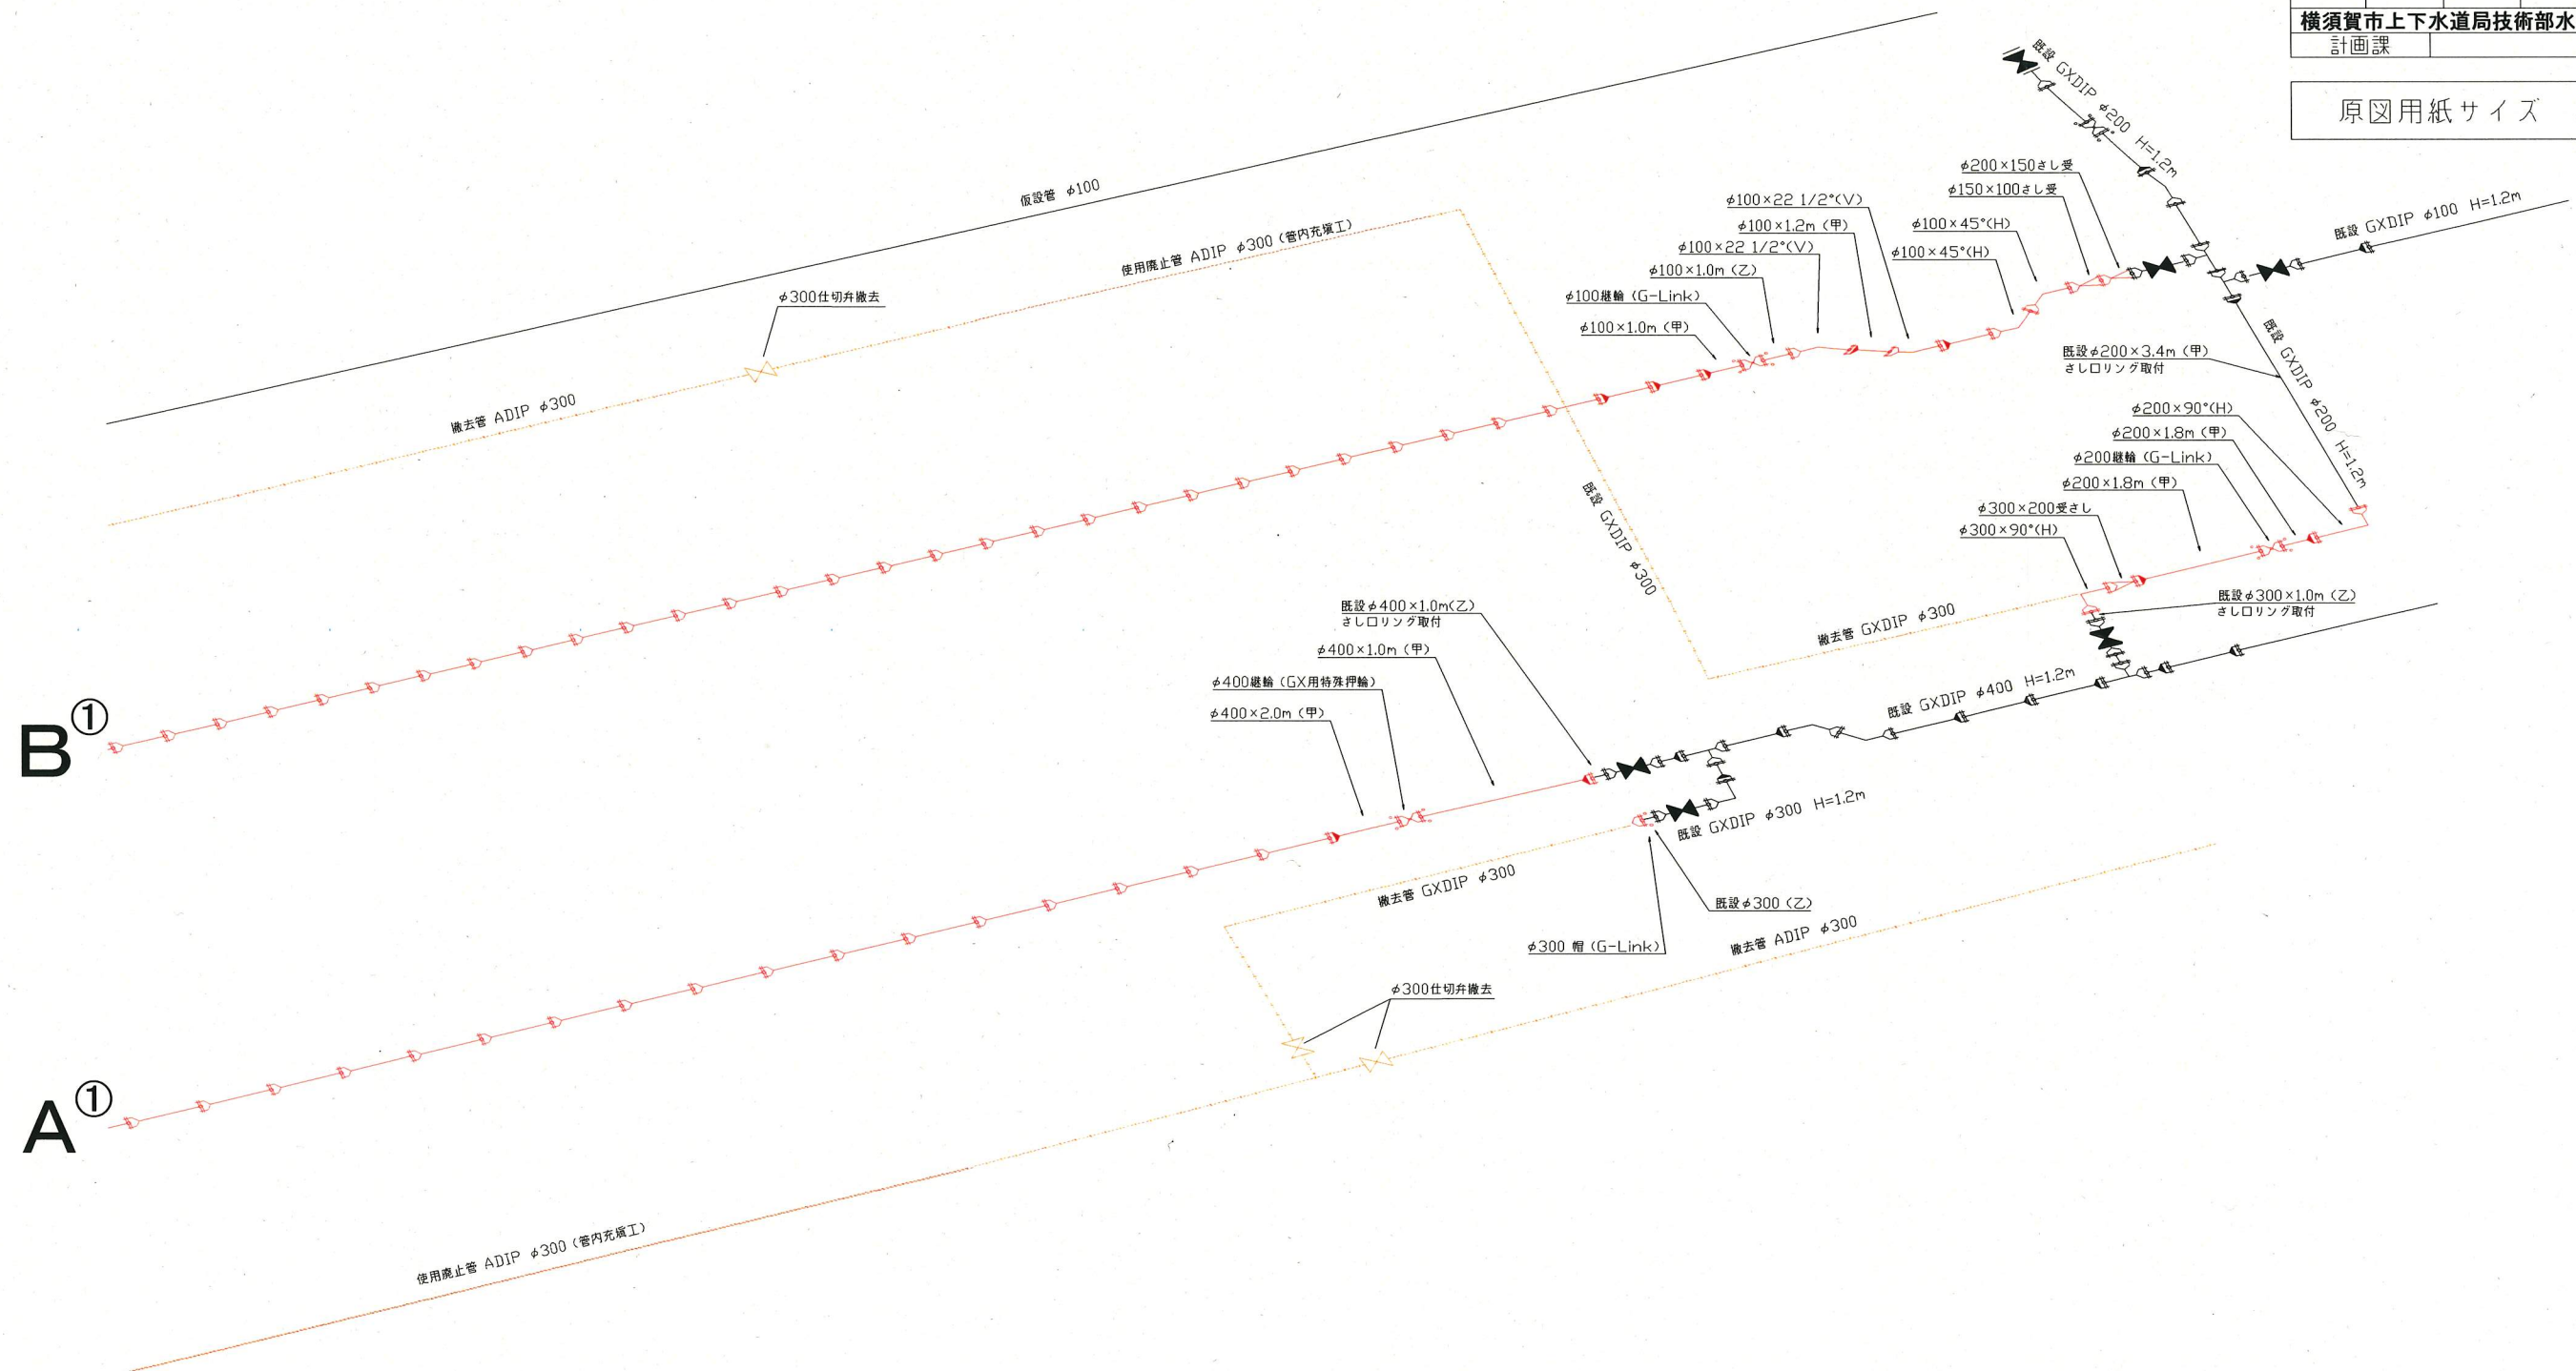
横須賀市上下水道局技術部水
計画課

原図用紙サイズ

既設 GXDIP $\phi$200 H=1.2m

$\phi$200×150さし受
$\phi$150×100さし受
$\phi$100×22 1/2°(V)
$\phi$100×1.2m (甲)
$\phi$100×45°(H)
$\phi$100×22 1/2°(V)
$\phi$100×45°(H)
$\phi$100×1.0m (乙)
$\phi$100継輪 (G-Link)
$\phi$100×1.0m (甲)

既設 GXDIP $\phi$100 H=1.2m

仮設管 $\phi$100

使用廃止管 ADIP $\phi$300 (管内充塡工)

$\phi$300仕切弁撤去

撤去管 ADIP $\phi$300

既設 GXDIP $\phi$200 H=1.2m

既設$\phi$200×3.4m (甲)
さし口リング取付

$\phi$200×90°(H)
$\phi$200×1.8m (甲)
$\phi$200継輪 (G-Link)
$\phi$200×1.8m (甲)
$\phi$300×200受さし
$\phi$300×90°(H)

既設 GXDIP $\phi$300

撤去管 GXDIP $\phi$300

既設$\phi$300×1.0m (乙)
さし口リング取付

既設$\phi$400×1.0m(乙)
さし口リング取付
$\phi$400×1.0m (甲)
$\phi$400継輪 (GX用特殊押輪)
$\phi$400×2.0m (甲)

B①

既設 GXDIP $\phi$400 H=1.2m

既設 GXDIP $\phi$300 H=1.2m

撤去管 GXDIP $\phi$300

既設$\phi$300 (乙)

$\phi$300 帽 (G-Link)

撤去管 ADIP $\phi$300

$\phi$300仕切弁撤去

A①

使用廃止管 ADIP $\phi$300 (管内充塡工)